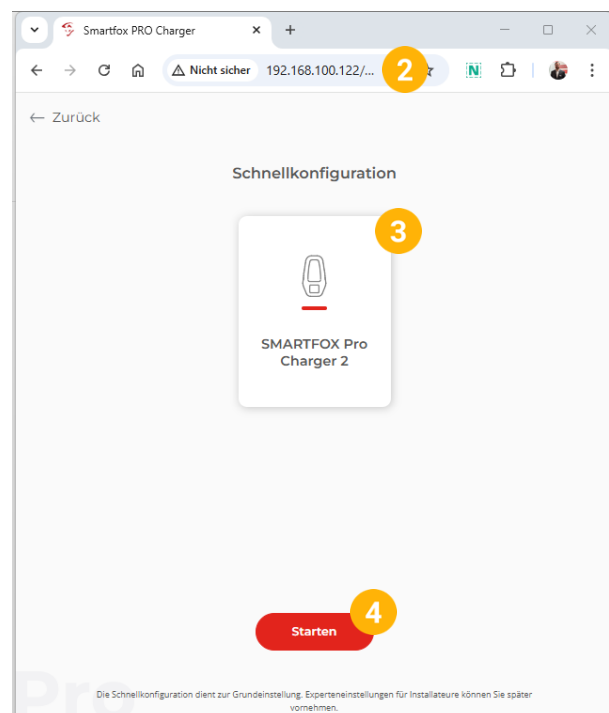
Smartfox PRO Charger

Nicht sicher 192.168.100.122/...

2

N

← Zurück

Schnellkonfiguration

3

SMARTFOX Pro Charger 2

4

Starten

Pro

Die Schnellkonfiguration dient zur Grundeinstellung. Experteneinstellungen für Installateure können Sie später vornehmen.